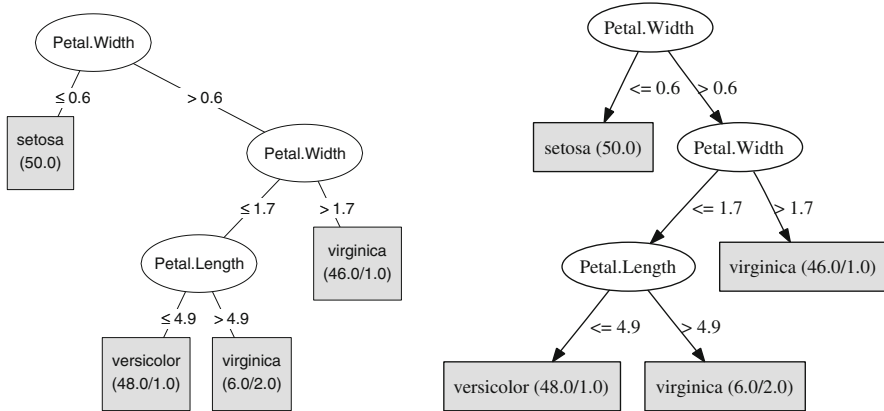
Petal.Width

≤ 0.6

> 0.6

setosa (50.0)

Petal.Width

≤ 1.7

> 1.7

Petal.Length

virginica (46.0/1.0)

≤ 4.9

> 4.9

versicolor (48.0/1.0)

virginica (6.0/2.0)

Petal.Width

<= 0.6

> 0.6

setosa (50.0)

Petal.Width

<= 1.7

> 1.7

Petal.Length

virginica (46.0/1.0)

<= 4.9

> 4.9

versicolor (48.0/1.0)

virginica (6.0/2.0)